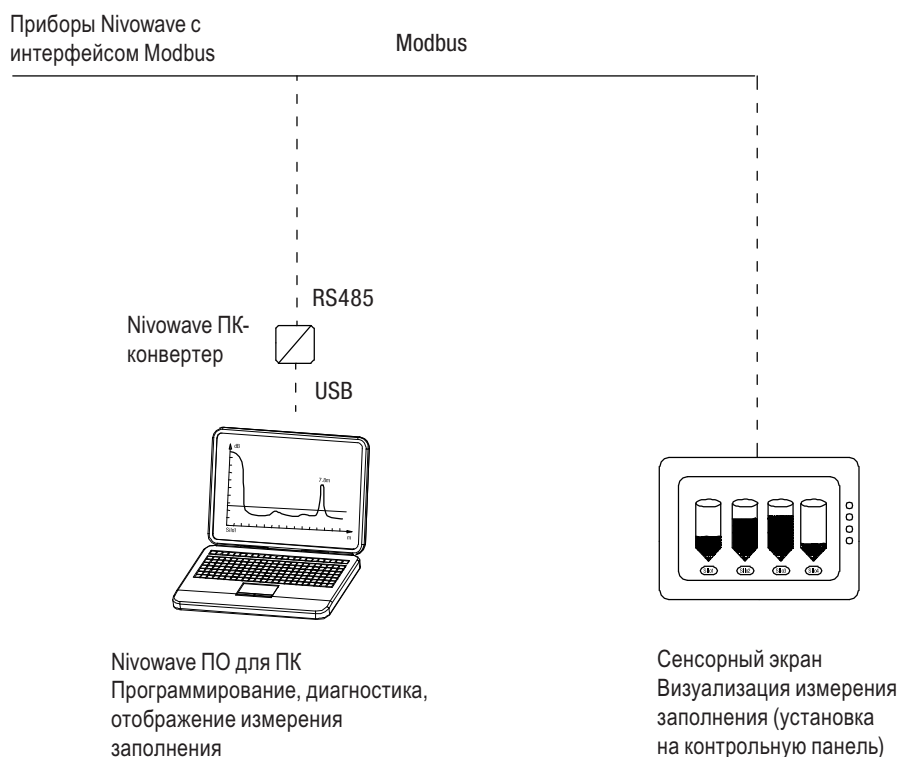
Приборы Nivowave с интерфейсом Modbus

Modbus

RS485

Nivowave ПК-конвертер

USB

dB

7.8m

m

Nivowave ПО для ПК
Программирование, диагностика, отображение измерения заполнения

Сенсорный экран
Визуализация измерения заполнения (установка на контрольную панель)